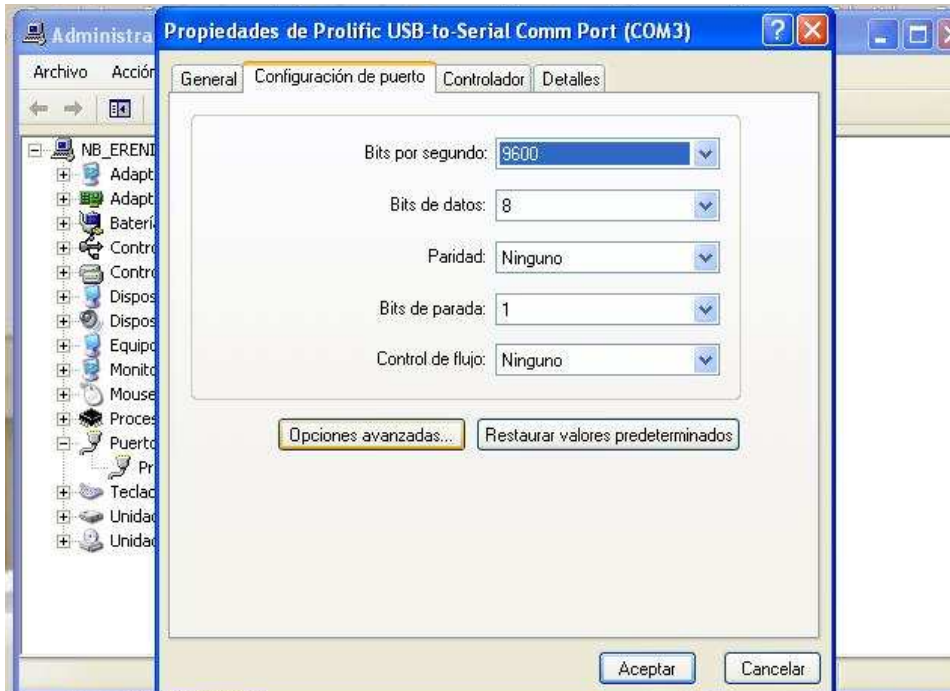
Administra

Archivo Acción

NB_ERENI
Adapt
Adapt
Batería
Contr
Contr
Dispos
Dispos
Equipo
Monito
Mouse
Proces
Puerto
Pr
Teclad
Unidad
Unidad

Propiedades de Prolific USB-to-Serial Comm Port (COM3)

General | Configuración de puerto | Controlador | Detalles

Bits por segundo: 9600
Bits de datos: 8
Paridad: Ninguno
Bits de parada: 1
Control de flujo: Ninguno

Opciones avanzadas... | Restaurar valores predeterminados

Aceptar | Cancelar